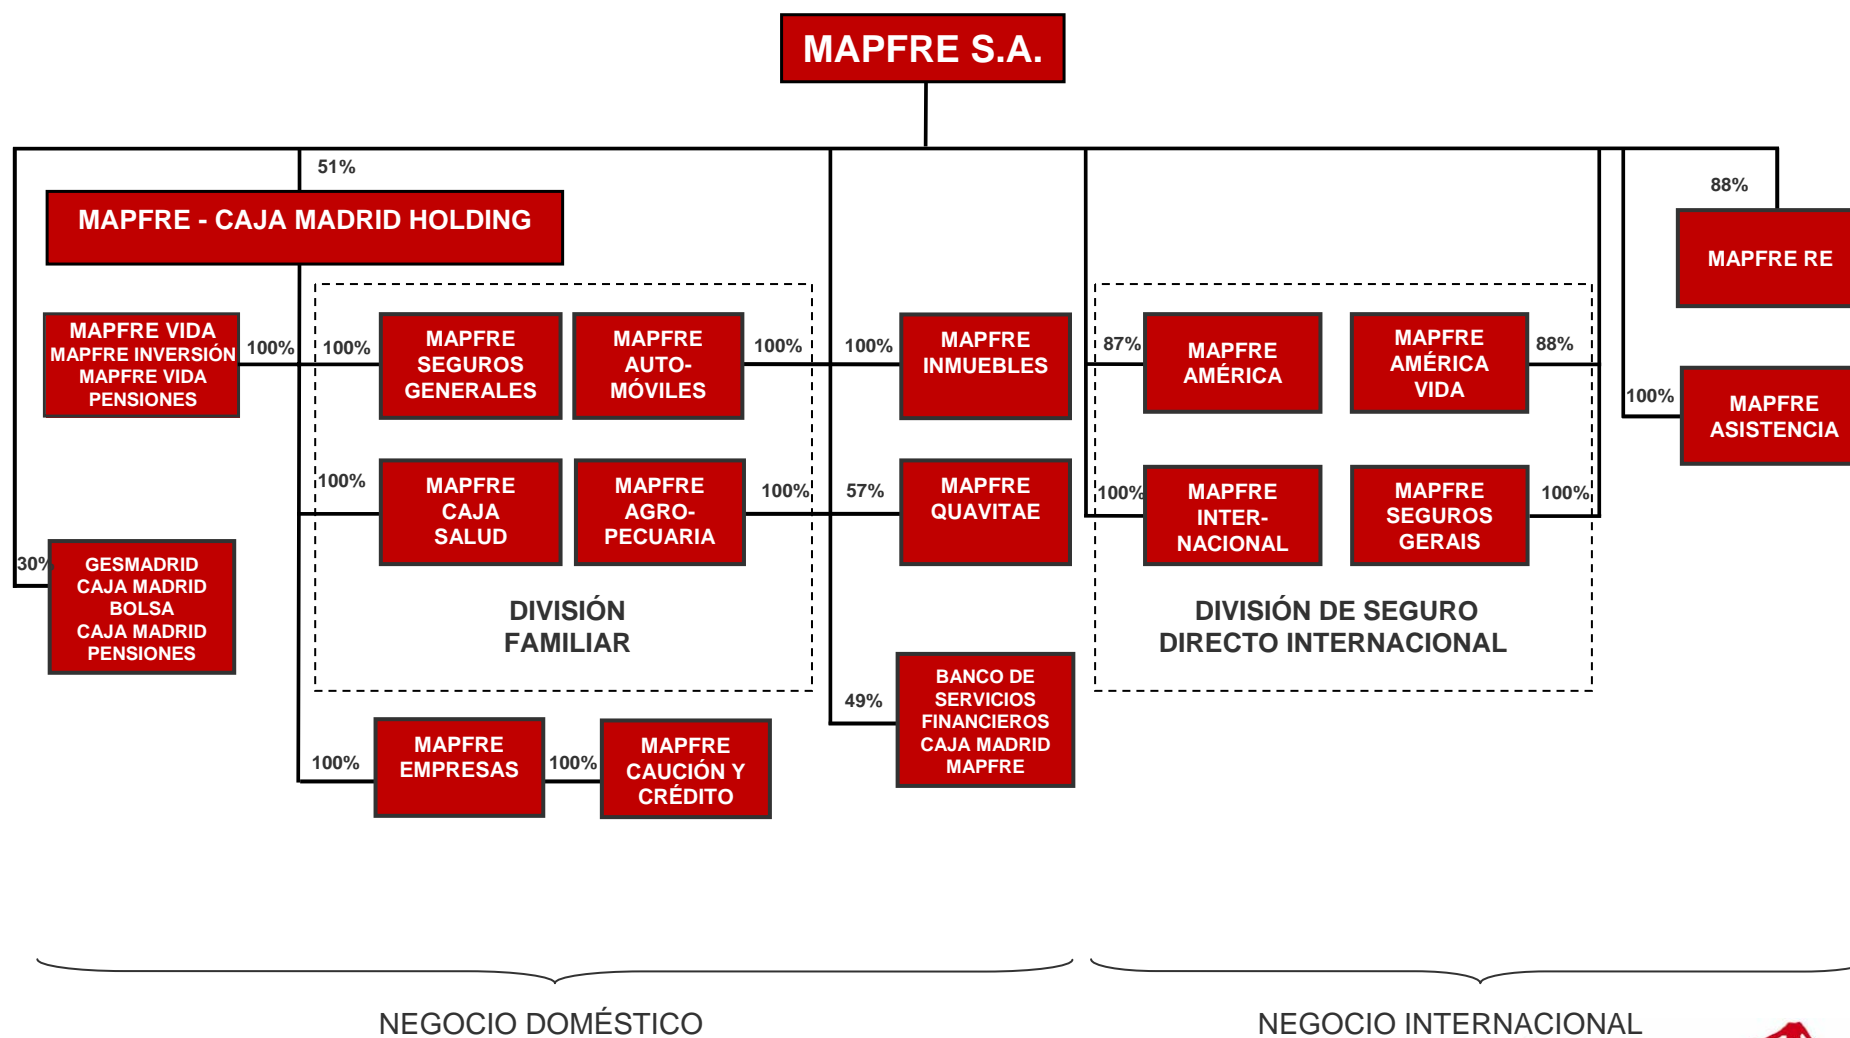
MAPFRE S.A.

51%

MAPFRE - CAJA MADRID HOLDING

88%

MAPFRE RE

MAPFRE VIDA
MAPFRE INVERSIÓN
MAPFRE VIDA
PENSIONES

100%

100%

MAPFRE SEGUROS GENERALES

MAPFRE AUTO-MÓVILES

100%

100%

MAPFRE INMUEBLES

87%

MAPFRE AMÉRICA

MAPFRE AMÉRICA VIDA

88%

100%

MAPFRE ASISTENCIA

100%

MAPFRE CAJA SALUD

MAPFRE AGRO-PECUARIA

100%

57%

MAPFRE QUAVITAE

100%

MAPFRE INTER-NACIONAL

MAPFRE SEGUROS GERAIS

100%

30%

GESMADRID
CAJA MADRID
BOLSA
CAJA MADRID
PENSIONES

DIVISIÓN FAMILIAR

DIVISIÓN DE SEGURO DIRECTO INTERNACIONAL

49%

BANCO DE SERVICIOS FINANCIEROS CAJA MADRID MAPFRE

100%

MAPFRE EMPRESAS

100%

MAPFRE CAUCIÓN Y CRÉDITO

NEGOCIO DOMÉSTICO

NEGOCIO INTERNACIONAL